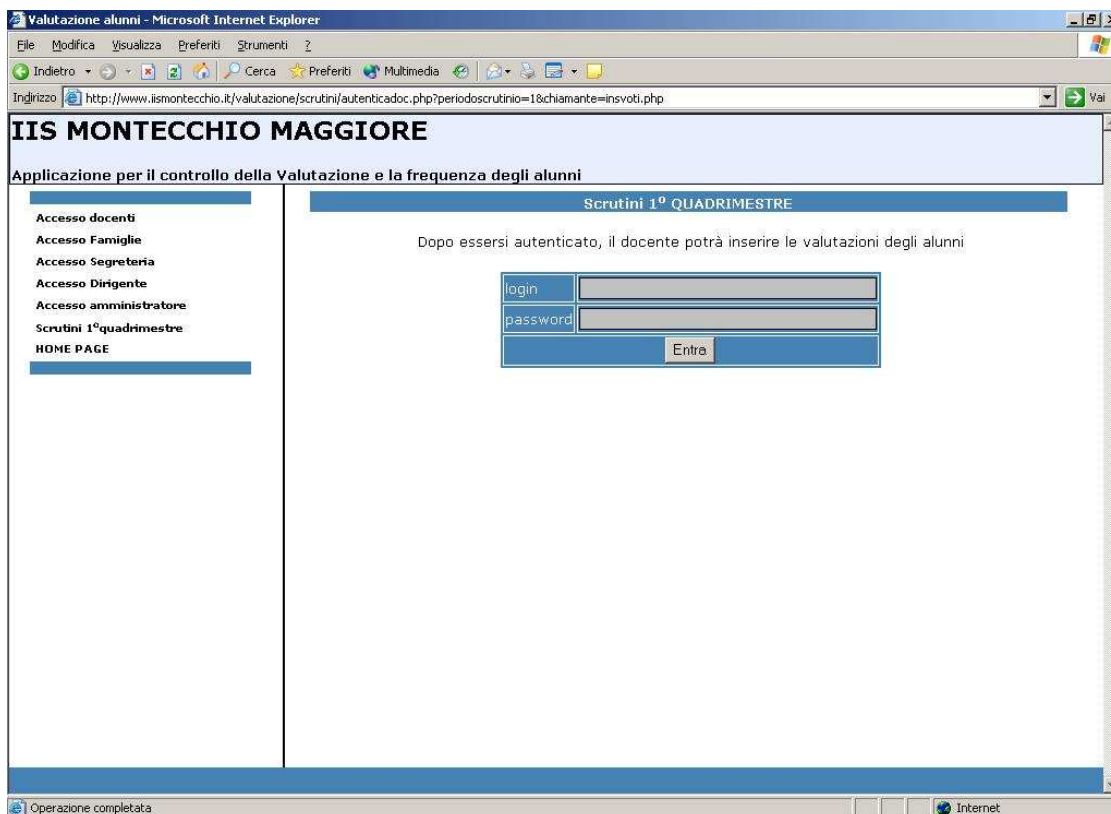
Valutazione alunni - Microsoft Internet Explorer

File Modifica Visualizza Preferiti Strumenti ?

Indietro Cerca Preferiti Multimedia

Indirizzo http://www.iismontecchio.it/valutazione/scrutini/autenticadoc.php?periodoscrutinio=1&chiamante=insvoti.php Vai

IIS MONTECCHIO MAGGIORE

Applicazione per il controllo della Valutazione e la frequenza degli alunni

Accesso docenti
Accesso Famiglie
Accesso Segreteria
Accesso Dirigente
Accesso amministratore
Scrutini 1°quadrimestre
HOME PAGE

Scrutini 1° QUADRIMESTRE

Dopo essersi autenticato, il docente potrà inserire le valutazioni degli alunni

login
password
Entra

Operazione completata

Internet